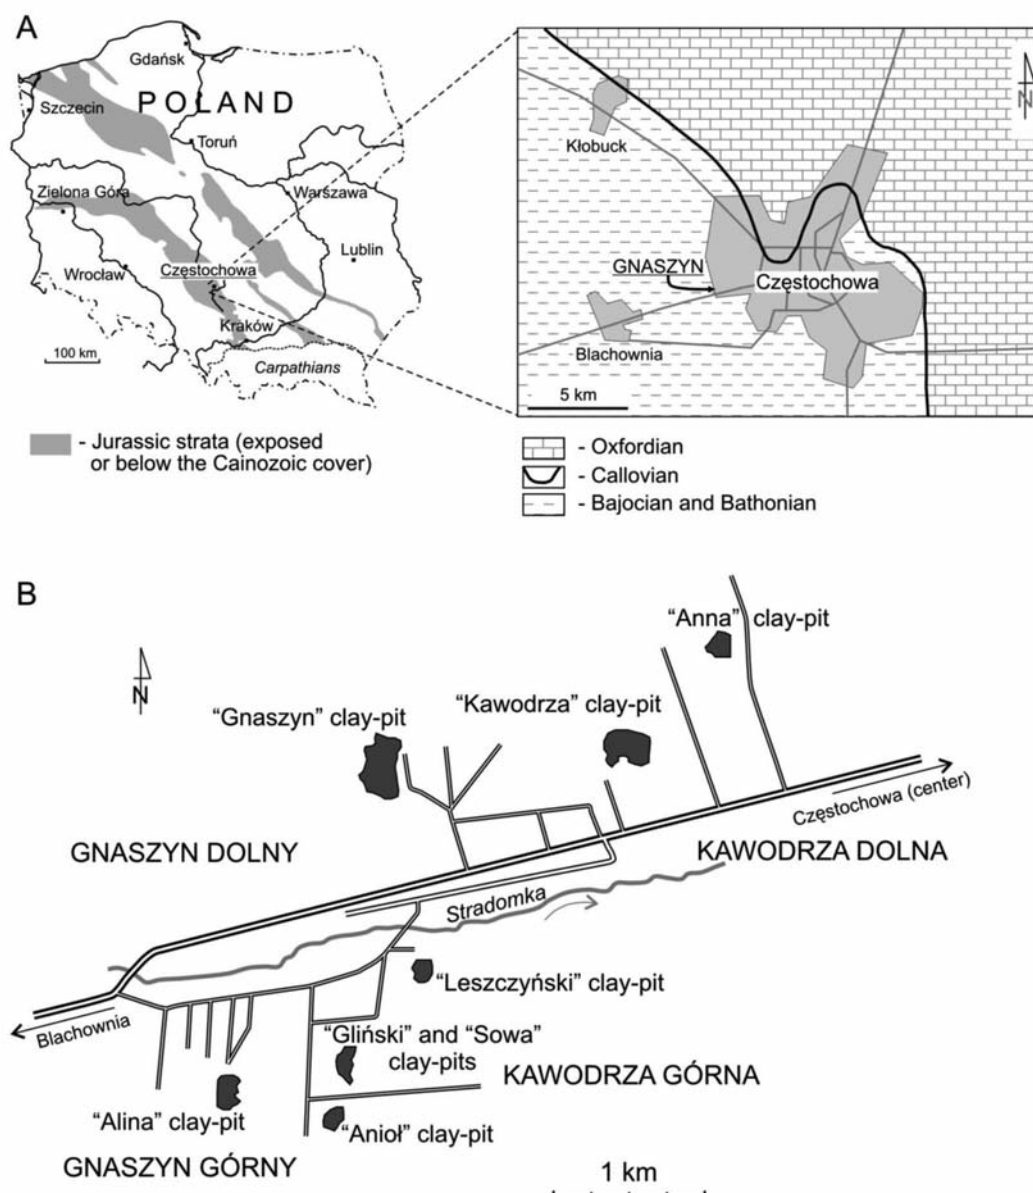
A

Gdańsk

POLAND

Szczecin

Toruń

Warszawa

Zielona Góra

Lublin

Wrocław

Częstochowa

Kraków

100 km

Carpathians

- Jurassic strata (exposed or below the Cainozoic cover)

N

Kłobuck

GNASZYN

Częstochowa

Blachownia

5 km

- Oxfordian
- Callovian
- Bajocian and Bathonian

B

N

"Anna" clay-pit

"Gnaszyn" clay-pit

"Kawodrza" clay-pit

Częstochowa (center)

GNASZYN DOLNY

KAWODRZA DOLNA

Stradomka

"Leszczyński" clay-pit

Blachownia

"Gliński" and "Sowa" clay-pits

KAWODRZA GÓRNA

"Alina" clay-pit

"Anioł" clay-pit

GNASZYN GÓRNY

1 km